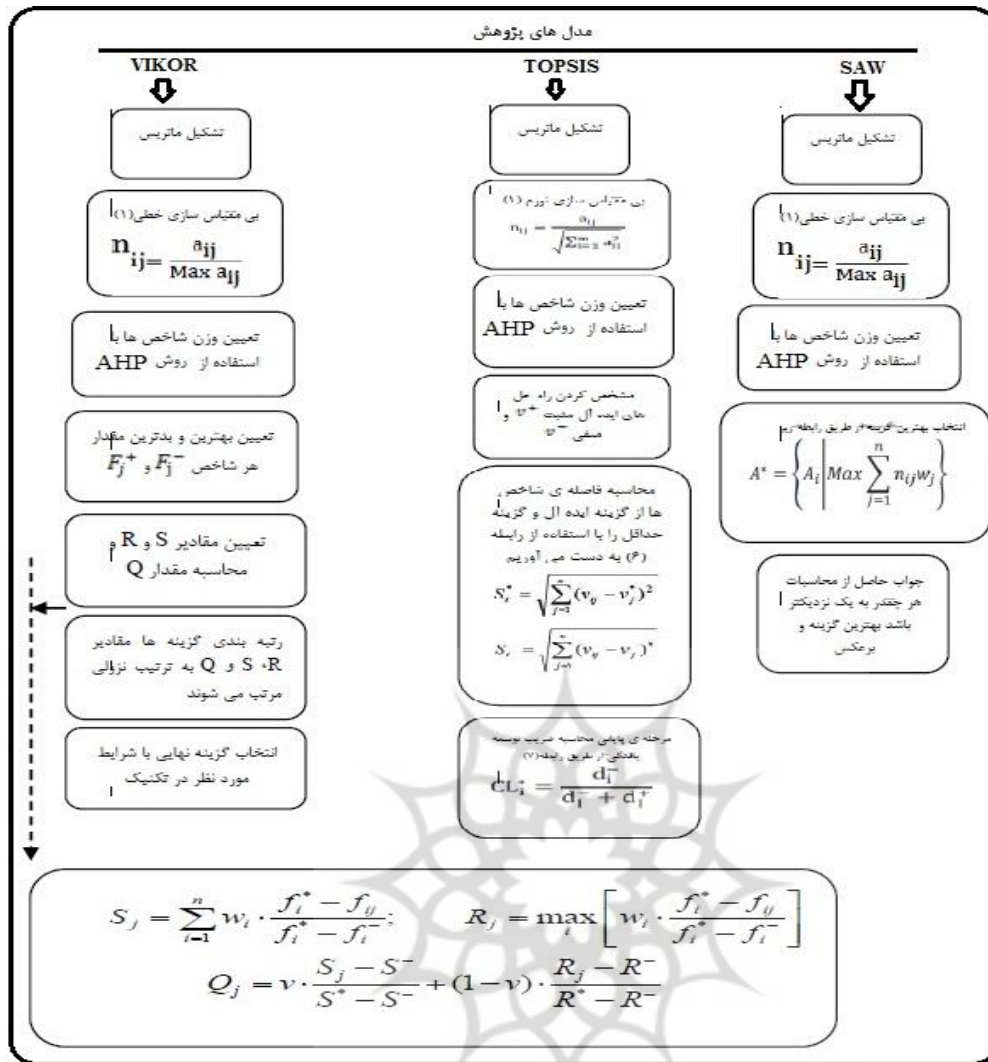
مدل های پژوهش

VIKOR

تشکیل ماتریس

بی مقیاس سازی خطی(۱)
$n_{ij}=\frac{a_{ij}}{Max\ a_{ij}}$

تعیین وزن شاخص ها با استفاده از روش AHP

تعیین بهترین و بدترین مقدار هر شاخص $F_j^+$ و $F_j^-$

تعیین مقادیر S و R و محاسبه مقدار Q

رتبه بندی گزینه ها مقادیر S ،R و Q به ترتیب نزولی مرتب می شوند

انتخاب گزینه نهایی با شرایط مورد نظر در تکنیک

TOPSIS

تشکیل ماتریس

بی مقیاس سازی نورم (۱)
$n_{ij}=\frac{a_{ij}}{\sqrt{\sum_{i=1}^{m} a_{ij}^2}}$

تعیین وزن شاخص ها با استفاده از روش AHP

مشخص کردن راه حل های ایده آل مثبت $v^+$ و منفی $v^-$

محاسبه فاصله ی شاخص ها از گزینه ایده ال و گزینه حداقل را با استفاده از رابطه (۶) به دست می آوریم
$S_i^* = \sqrt{\sum_{j=1}^{n}(v_{ij}-v_j^*)^2}$
$S_i = \sqrt{\sum_{j=1}^{n}(v_{ij}-v_j)^2}$

مرحله ی پایانی محاسبه ضریب بوسته بکدگی از طریق رابطه(۷)
$CL_i^* = \frac{d_i^-}{d_i^- + d_i^+}$

SAW

تشکیل ماتریس

بی مقیاس سازی خطی(۱)
$n_{ij}=\frac{a_{ij}}{Max\ a_{ij}}$

تعیین وزن شاخص ها با استفاده از روش AHP

انتخاب بهترین گزینه از طریق رابطه زیر
$A^* = \left\{A_i \middle| Max \sum_{j=1}^{n} n_{ij}w_j\right\}$

جواب حاصل از محاسبات هر چقدر به یک نزدیکتر باشد بهترین گزینه و برعکس

$S_j = \sum_{i=1}^{n} w_i \cdot \frac{f_i^* - f_{ij}}{f_i^* - f_i^-};\qquad R_j = \max_i \left[ w_i \cdot \frac{f_i^* - f_{ij}}{f_i^* - f_i^-} \right]$
$Q_j = v \cdot \frac{S_j - S^-}{S^* - S^-} + (1-v) \cdot \frac{R_j - R^-}{R^* - R^-}$